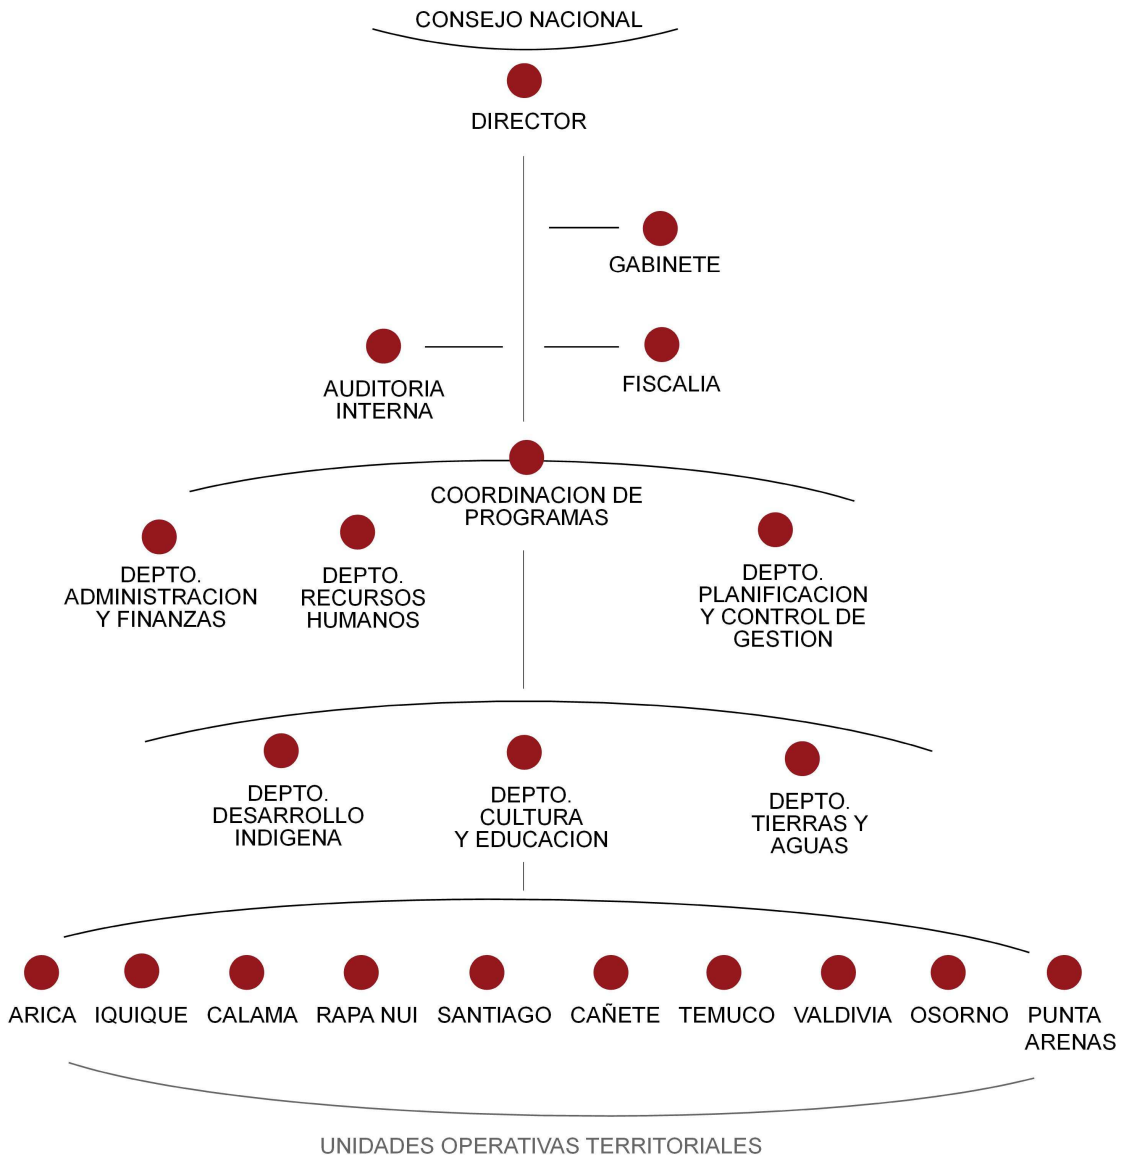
CONSEJO NACIONAL

DIRECTOR

GABINETE

AUDITORIA INTERNA

FISCALIA

COORDINACION DE PROGRAMAS

DEPTO. ADMINISTRACION Y FINANZAS

DEPTO. RECURSOS HUMANOS

DEPTO. PLANIFICACION Y CONTROL DE GESTION

DEPTO. DESARROLLO INDIGENA

DEPTO. CULTURA Y EDUCACION

DEPTO. TIERRAS Y AGUAS

ARICA IQUIQUE CALAMA RAPA NUI SANTIAGO CAÑETE TEMUCO VALDIVIA OSORNO PUNTA ARENAS

UNIDADES OPERATIVAS TERRITORIALES